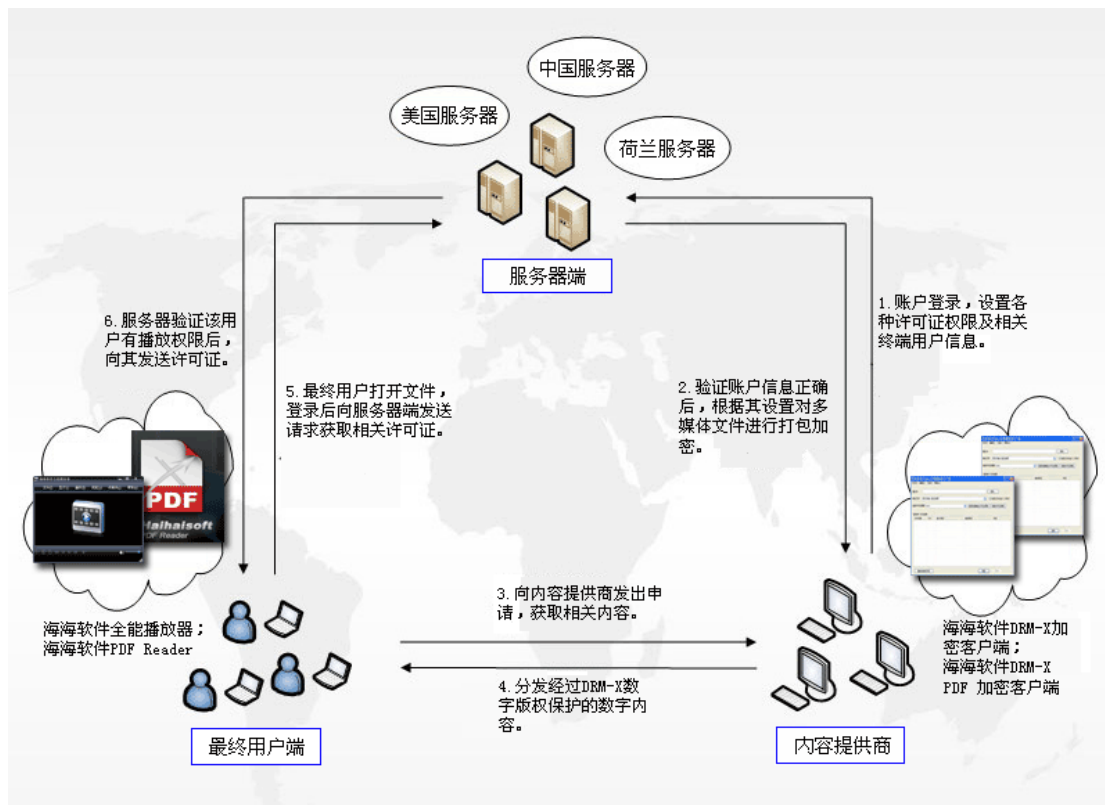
中国服务器

美国服务器

荷兰服务器

服务器端

6.服务器验证该用户有播放权限后，向其发送许可证。

5.最终用户打开文件，登录后向服务器端发送请求获取相关许可证。

2.验证账户信息正确后，根据其设置对多媒体文件进行打包加密。

1.账户登录，设置各种许可证权限及相关终端用户信息。

PDF
Haihaisoft
PDF Reader

海海软件全能播放器；
海海软件PDF Reader

3.向内容提供商发出申请，获取相关内容。

4.分发经过DRM-X数字版权保护的数字内容。

海海软件DRM-X加密客户端；
海海软件DRM-X PDF 加密客户端

最终用户端

内容提供商